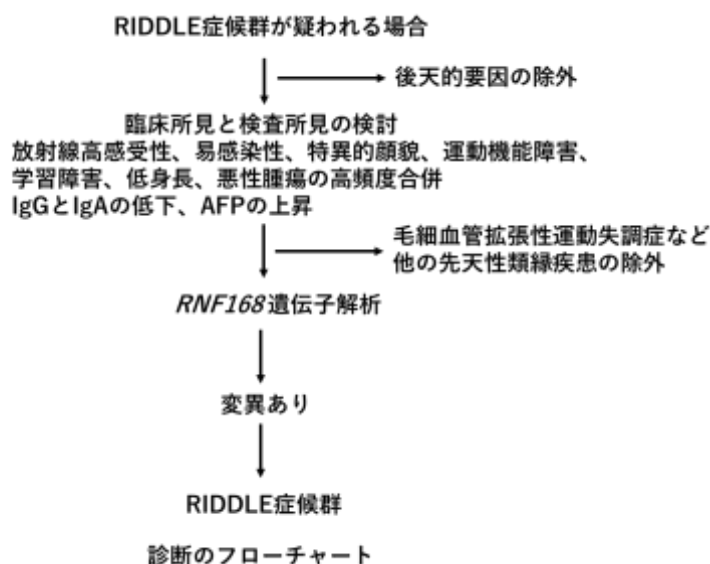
RIDDLE症候群が疑われる場合

後天的要因の除外

臨床所見と検査所見の検討
放射線高感受性、易感染性、特異的顔貌、運動機能障害、学習障害、低身長、悪性腫瘍の高頻度合併
IgGとIgAの低下、AFPの上昇

毛細血管拡張性運動失調症など
他の先天性類縁疾患の除外

*RNF168*遺伝子解析

変異あり

RIDDLE症候群

診断のフローチャート